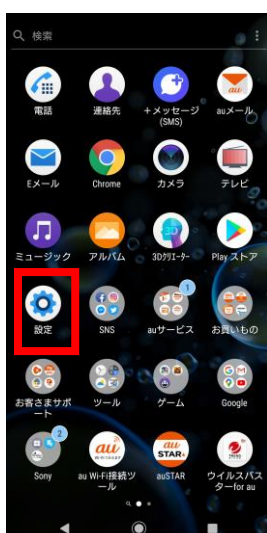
検索

電話
連絡先
+メッセージ (SMS)
auメール

Eメール
Chrome
カメラ
テレビ

ミュージック
アルバム
3Dクリエーター
Play ストア

設定
SNS
1
auサービス
お買いもの

お客さまサポート
ツール
ゲーム
Google

2
Sony
au Wi-Fi接続ツール
au STAR
auSTAR
ウイルスバスター for au